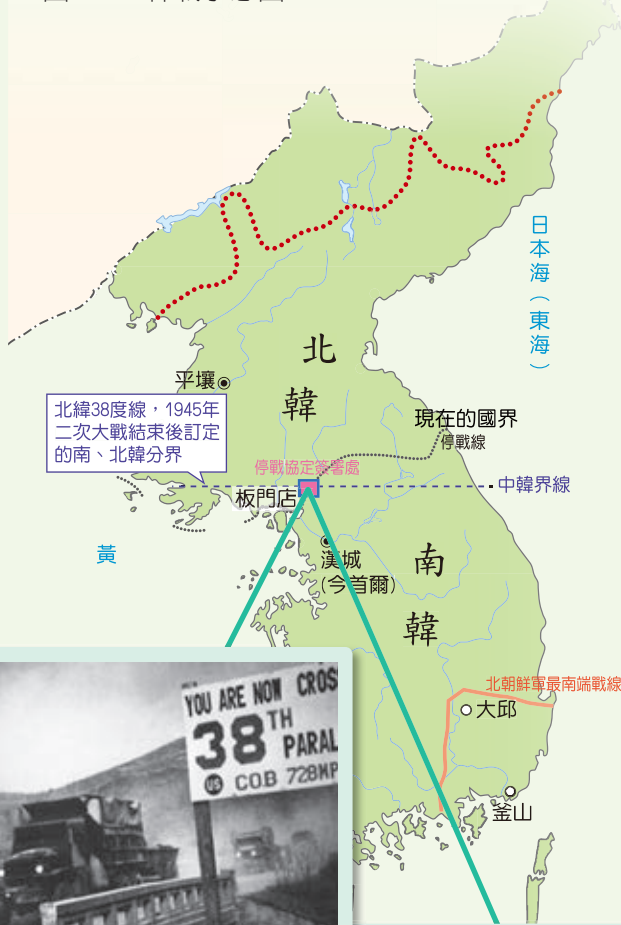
日本海（東海）

北

韓

平壤

北緯38度線，1945年二次大戰結束後訂定的南、北韓分界

現在的國界

停戰線

停戰協定簽署處

中韓界線

板門店

黃

漢城（今首爾）

南

韓

北朝鮮軍最南端戰線

大邱

釜山

YOU ARE NOW CROS
38TH PARAL
US COB 728MP